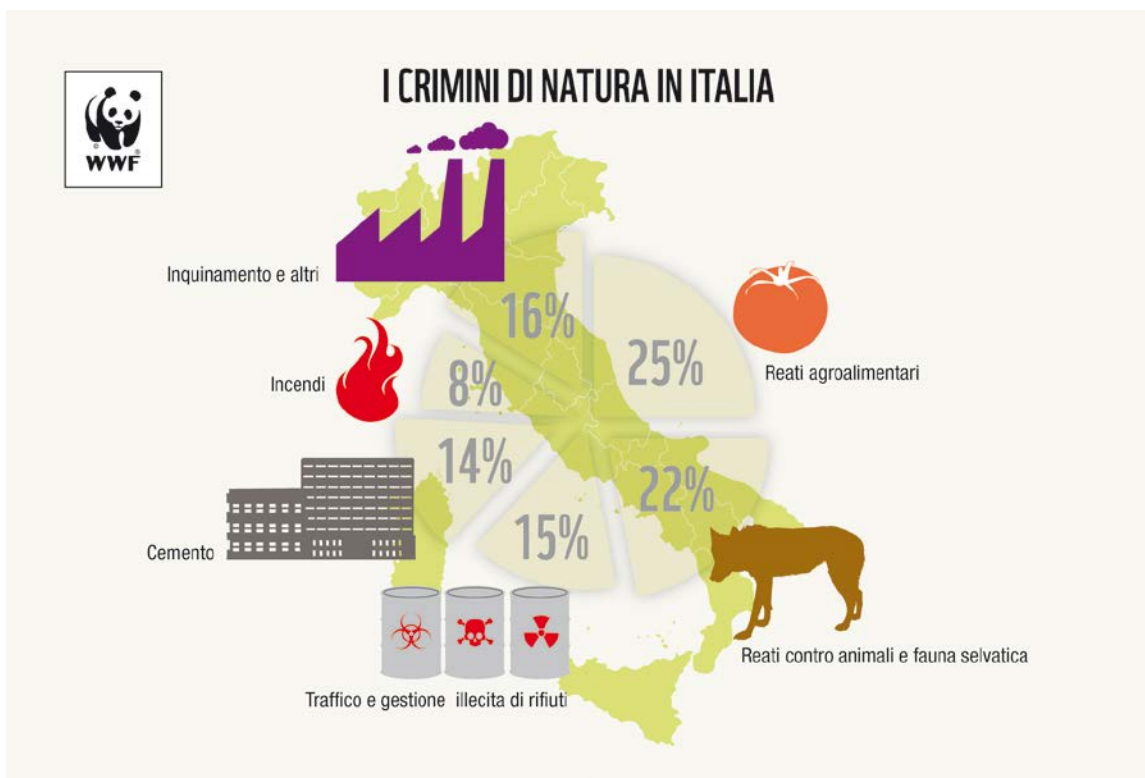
WWF

I CRIMINI DI NATURA IN ITALIA

Inquinamento e altri

16%

25%

Reati agroalimentari

Incendi

8%

14%

22%

15%

Cemento

Reati contro animali e fauna selvatica

Traffico e gestione illecita di rifiuti